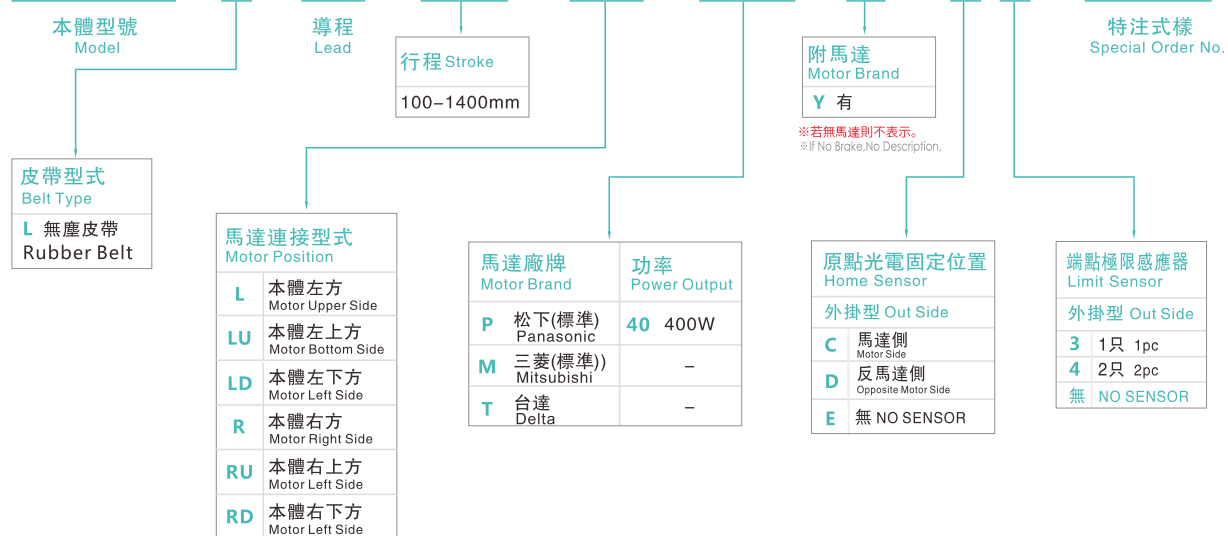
本體型號
Model

導程
Lead

特注式樣
Special Order No.

行程 Stroke

100~1400mm

附馬達
Motor Brand

Y 有

※若無馬達則不表示。
※If No Brake,No Description.

皮帶型式
Belt Type

L 無塵皮帶
Rubber Belt

馬達連接型式
Motor Position

| | |
|---|---|
| L | 本體左方 Motor Upper Side |
| LU | 本體左上方 Motor Bottom Side |
| LD | 本體左下方 Motor Left Side |
| R | 本體右方 Motor Right Side |
| RU | 本體右上方 Motor Left Side |
| RD | 本體右下方 Motor Left Side |

| 馬達廠牌 Motor Brand | | 功率 Power Output | |
|---|---|---|---|
| P | 松下(標準) Panasonic | 40 | 400W |
| M | 三菱(標準)) Mitsubishi | | – |
| T | 台達 Delta | | – |

原點光電固定位置
Home Sensor

外掛型 Out Side

| | |
|---|---|
| C | 馬達側 Motor Side |
| D | 反馬達側 Opposite Motor Side |
| E | 無 NO SENSOR |

端點極限感應器
Limit Sensor

外掛型 Out Side

| | |
|---|---|
| 3 | 1只 1pc |
| 4 | 2只 2pc |
| 無 | NO SENSOR |